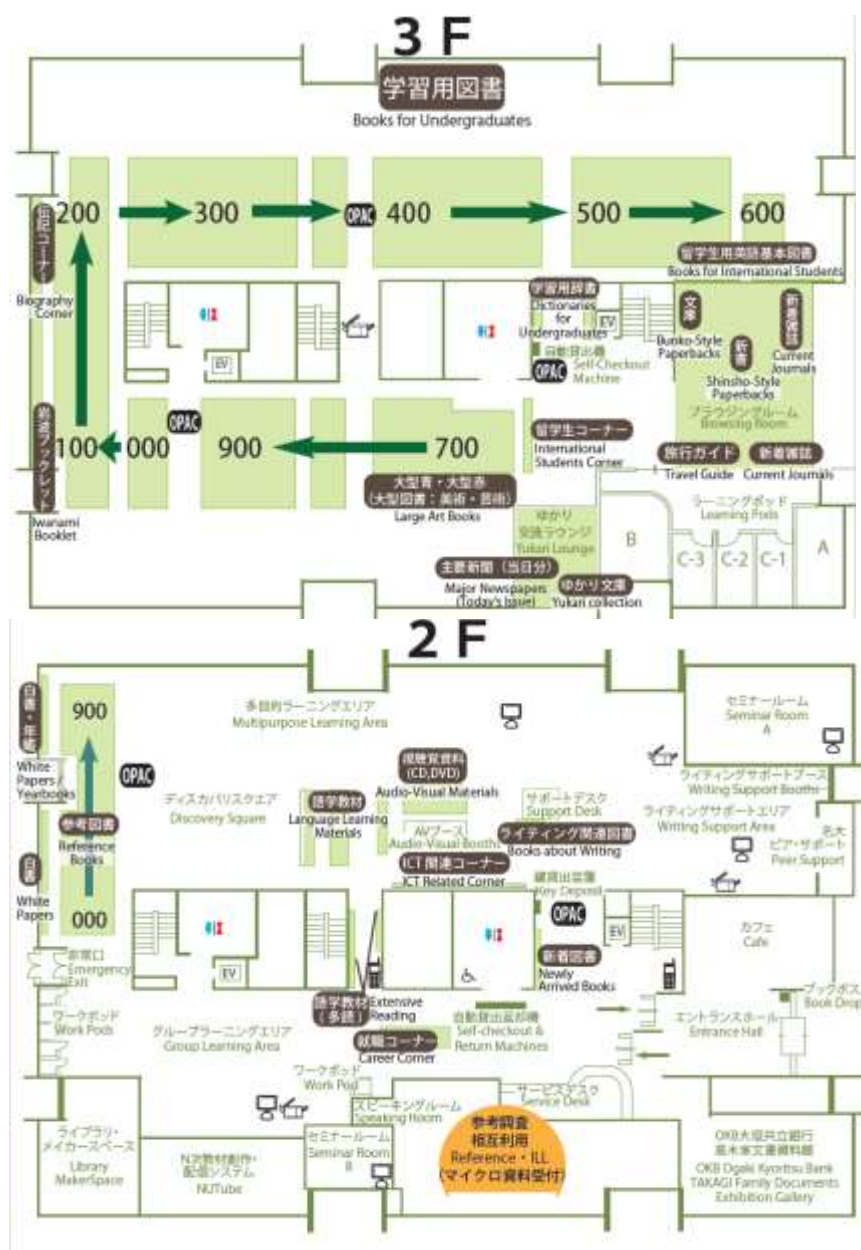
3 F

学習用図書
Books for Undergraduates

200 300 OPAC 400 500 600

伝記コーナー
Biography Corner

留学生用英語基本図書
Books for International Students

学習用辞書
Dictionaries for Undergraduates

EV

自動貸出機
Self-Checkout Machine

OPAC

文庫
Bunko-Style Paperbacks

新書
Shinsho-Style Paperbacks

新着雑誌
Current Journals

ブラウジングルーム
Browsing Room

EV

岩波ブックレット
Iwanami Booklet

100 000 OPAC 900 700

留学生コーナー
International Students Corner

旅行ガイド
Travel Guide

新着雑誌
Current Journals

大型青・大型赤
(大型図書：美術・芸術)
Large Art Books

ゆかり
交流ラウンジ
Yukari Lounge

ラーニングポッド
Learning Pods

B C-3 C-2 C-1 A

主要新聞（当日分）
Major Newspapers (Today's Issue)

ゆかり文庫
Yukari collection

2 F

白書・年鑑
White Papers / Yearbooks

900

参考図書
Reference Books

000

白書
White Papers

OPAC

多目的ラーニングエリア
Multipurpose Learning Area

ディスカバリスクエア
Discovery Square

語学教材
Language Learning Materials

視聴覚資料
(CD,DVD)
Audio-Visual Materials

AVブース
Audio-Visual Booths

サポートデスク
Support Desk

ライティング関連図書
Books about Writing

ICT 関連コーナー
ICT Related Corner

鍵貸出窓口
Key Deposit

OPAC

EV

セミナールーム
Seminar Room A

ライティングサポートブース
Writing Support Booths

ライティングサポートエリア
Writing Support Area

名大ピア・サポート
Peer Support

カフェ
Cafe

非常口
Emergency Exit

EV

新着図書
Newly Arrived Books

ワークポッド
Work Pods

語学教材（多読）
Extensive Reading

就職コーナー
Career Corner

自動貸出返却機
Self-checkout & Return Machines

ブックポスト
Book Drop

エントランスホール
Entrance Hall

グループラーニングエリア
Group Learning Area

ワークポッド
Work Pod

スピーキングルーム
Speaking Room

サービスデスク
Service Desk

ライブラリ・メイカースペース
Library MakerSpace

NU教材制作・配信システム
NUTube

セミナールーム
Seminar Room B

参考調査
相互利用
Reference・ILL
(マイクロ資料受付)

OKB大垣共立銀行
髙木家文書展示館
OKB Ogaki Kyoritsu Bank
TAKAGI Family Documents Exhibition Gallery